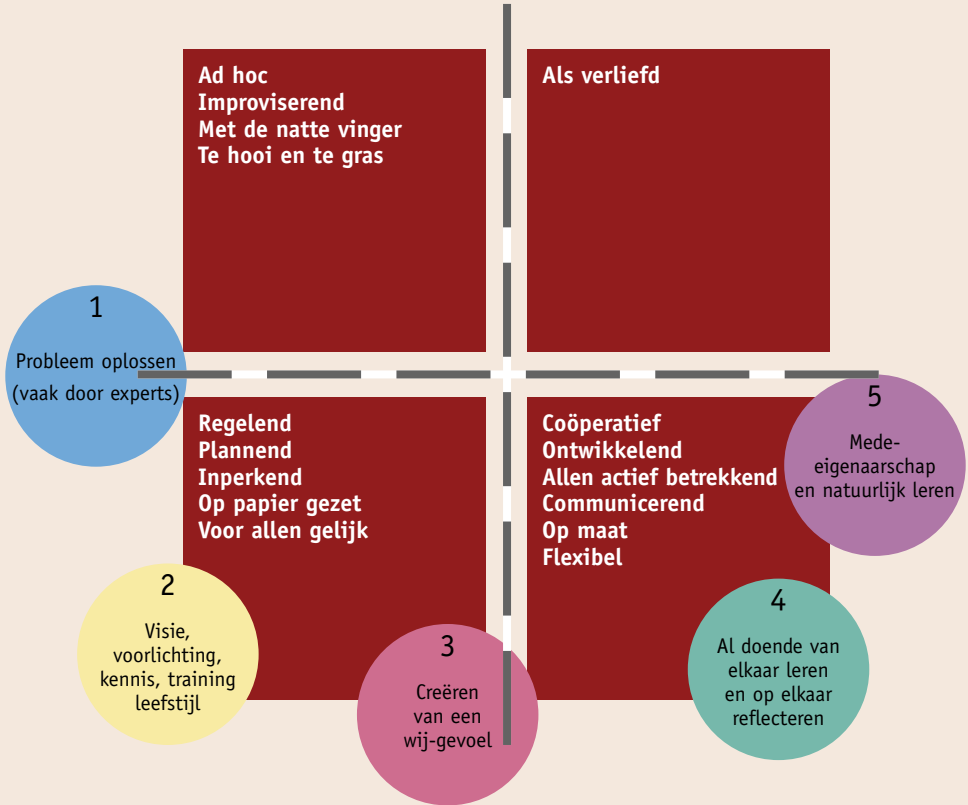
Ad hoc
Improviserend
Met de natte vinger
Te hooi en te gras

Als verliefd

1
Probleem oplossen (vaak door experts)

Regelend
Plannend
Inperkend
Op papier gezet
Voor allen gelijk

Coöperatief
Ontwikkelend
Allen actief betrekkend
Communicerend
Op maat
Flexibel

5
Medeeigenaarschap en natuurlijk leren

2
Visie, voorlichting, kennis, training leefstijl

3
Creëren van een wij-gevoel

4
Al doende van elkaar leren en op elkaar reflecteren